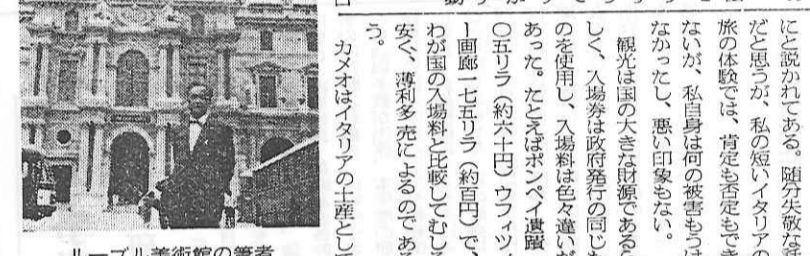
に説かれてある。随分失敬な［illegible］だと思うが、私の短いイタリアの旅の体験では、肯定も否定もできないが、私自身は何の被害もうけなかったし、悪い印象もない。

観光は国の大きな財源であるらしく、入場券は政府発行の同じものを使用し、入場料は色々違いがあった。たとえばポンペイ遺蹟〇五リラ（約六十円）ウフィツィ画廊一七五リラ（約百円）で、わが国の入場料と比較してむしろ安く、薄利多売によるのであろう。

カメオはイタリアの土産として

ルーブル美術館の筆者